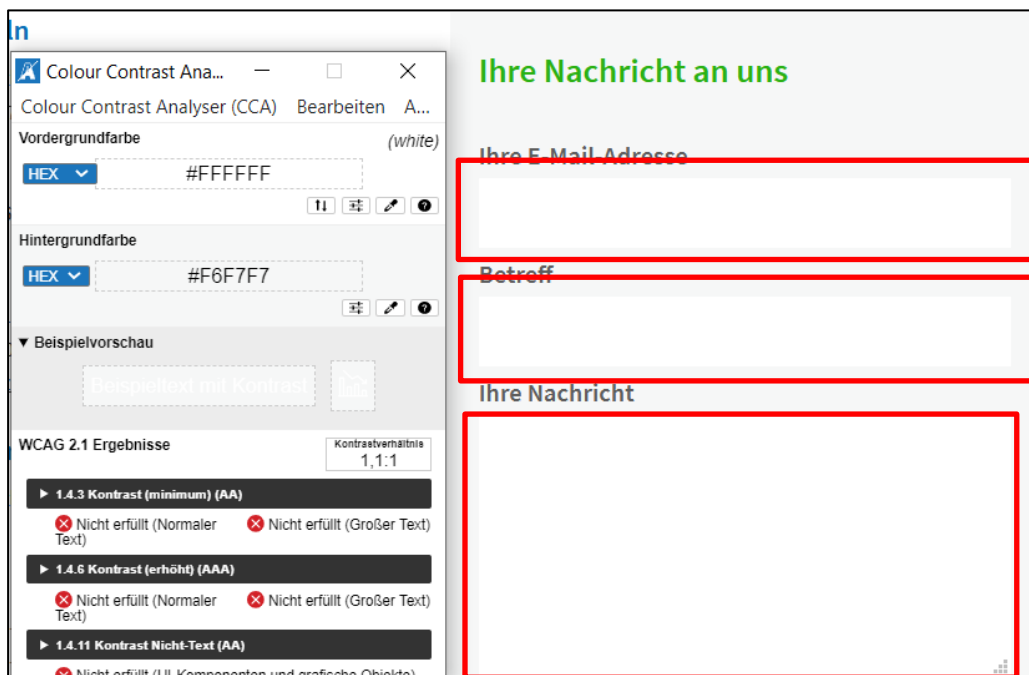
In

Colour Contrast Ana...

Colour Contrast Analyser (CCA) Bearbeiten A...

Vordergrundfarbe (white)

HEX #FFFFFF

Hintergrundfarbe

HEX #F6F7F7

▼ Beispielvorschau

Beispieltext mit Kontrast

WCAG 2.1 Ergebnisse

Kontrastverhältnis 1,1:1

▸ 1.4.3 Kontrast (minimum) (AA)

Nicht erfüllt (Normaler Text) Nicht erfüllt (Großer Text)

▸ 1.4.6 Kontrast (erhöht) (AAA)

Nicht erfüllt (Normaler Text) Nicht erfüllt (Großer Text)

▸ 1.4.11 Kontrast Nicht-Text (AA)

Nicht erfüllt (UI-Komponenten und grafische Objekte)

Ihre Nachricht an uns

Ihre E-Mail-Adresse

Betreff

Ihre Nachricht